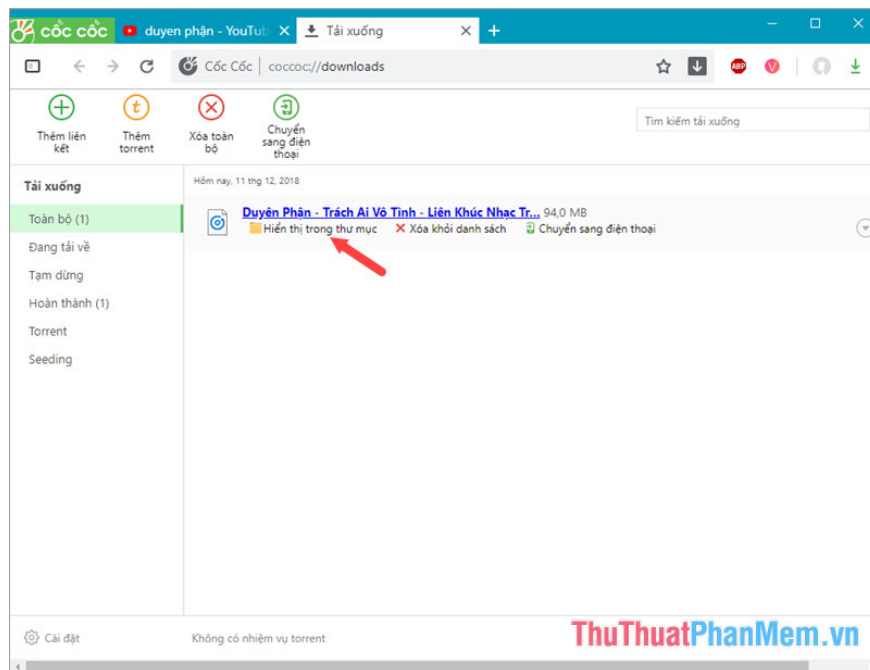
cốc cốc
duyen phận - YouTub
Tải xuống
+
Cốc Cốc | coccoc://downloads
ABP
V

Thêm liên kết
Thêm torrent
Xóa toàn bộ
Chuyển sang điện thoại
Tìm kiếm tải xuống

Tải xuống
Toàn bộ (1)
Đang tải về
Tạm dừng
Hoàn thành (1)
Torrent
Seeding

Hôm nay, 11 thg 12, 2018
Duyên Phận - Trách Ai Vô Tình - Liên Khúc Nhạc Tr... 94,0 MB
Hiển thị trong thư mục
Xóa khỏi danh sách
Chuyển sang điện thoại

Cài đặt
Không có nhiệm vụ torrent
ThuThuatPhanMem.vn